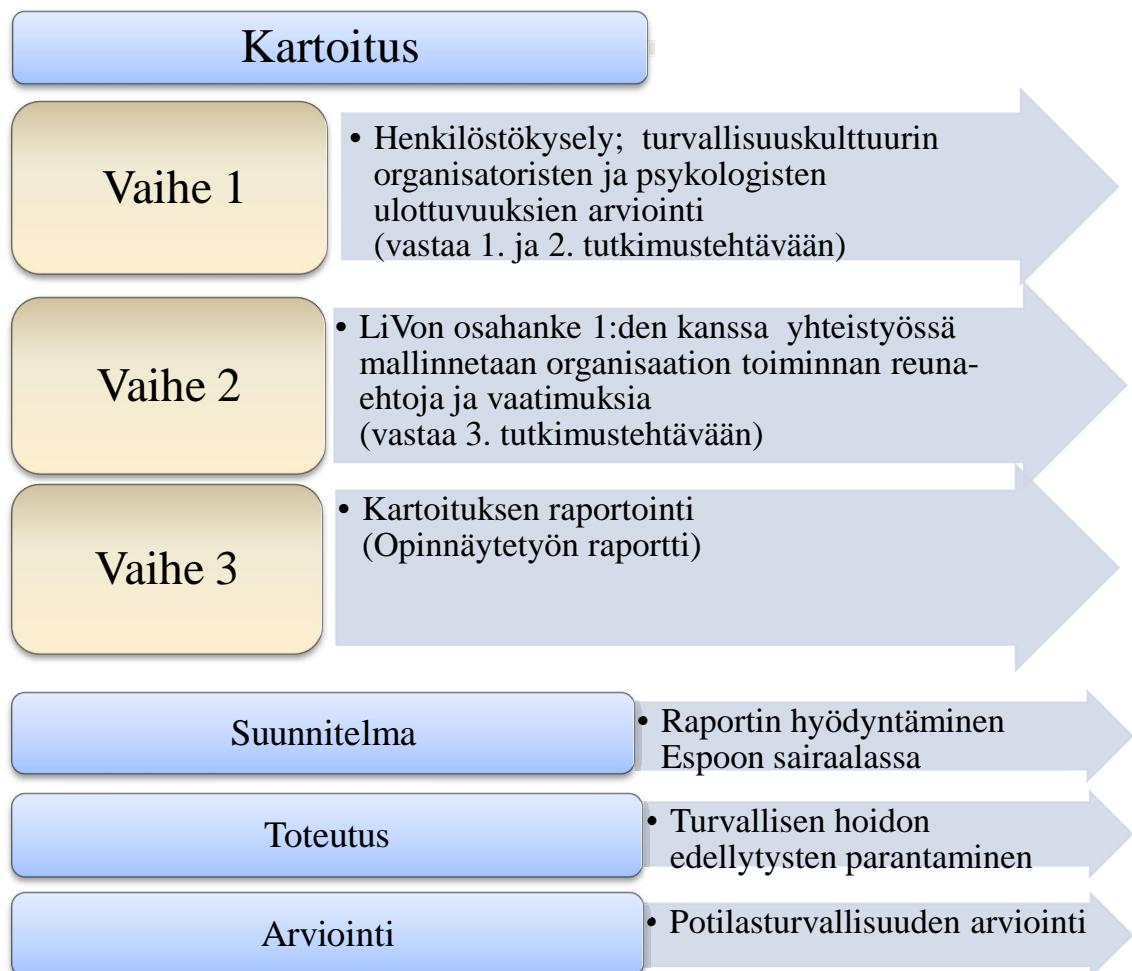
Kartoitus

Vaihe 1

• Henkilöstökysely; turvallisuuskulttuurin organisatoristen ja psykologisten ulottuvuuksien arviointi (vastaa 1. ja 2. tutkimustehtävään)

Vaihe 2

• LiVon osahanke 1:den kanssa yhteistyössä mallinnetaan organisaation toiminnan reunaehtoja ja vaatimuksia (vastaa 3. tutkimustehtävään)

Vaihe 3

• Kartoituksen raportointi (Opinnäytetyön raportti)

Suunnitelma

• Raportin hyödyntäminen Espoon sairaalassa

Toteutus

• Turvallisen hoidon edellytysten parantaminen

Arviointi

• Potilasturvallisuuden arviointi